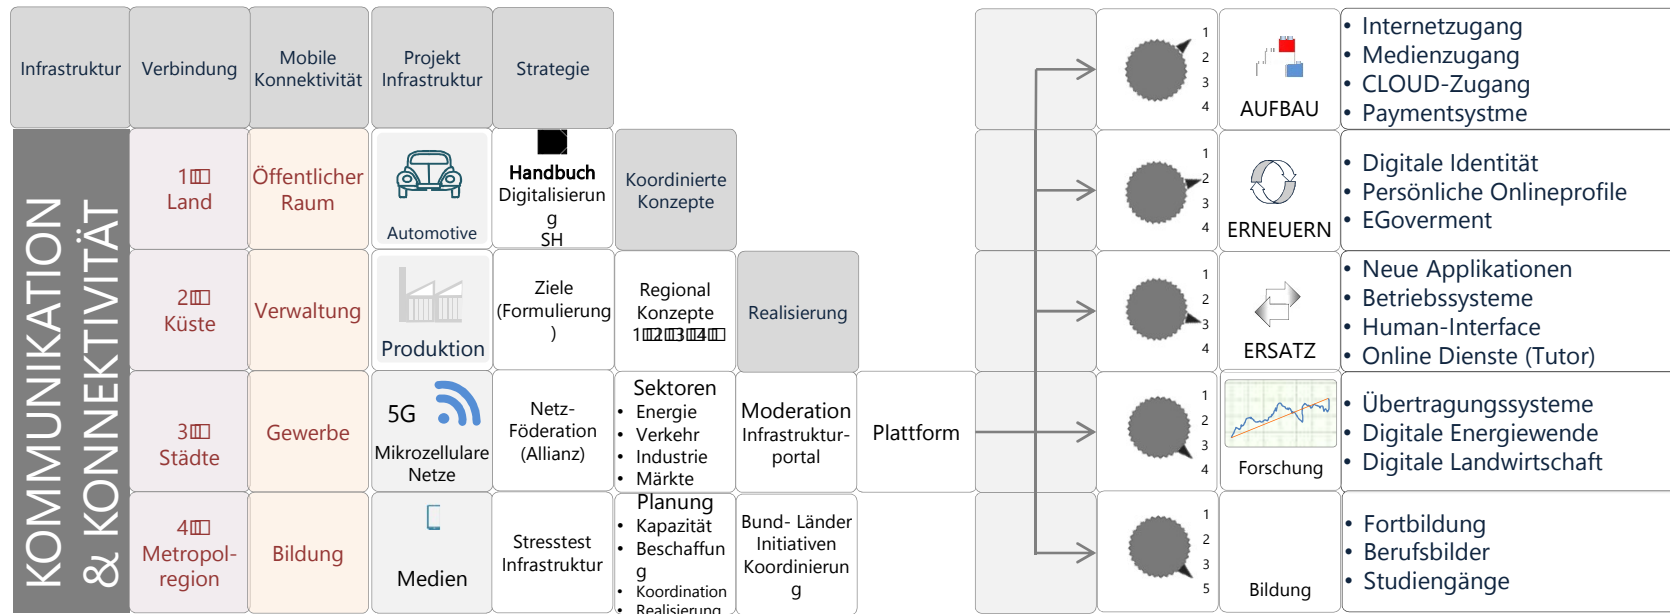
| Infrastruktur | Verbindung | Mobile Konnektivität | Projekt Infrastruktur | Strategie |
|---|---|---|---|---|

KOMMUNIKATION & KONNEKTIVITÄT

1 Land
Öffentlicher Raum
Automotive
Handbuch Digitalisierung SH
Koordinierte Konzepte

2 Küste
Verwaltung
Produktion
Ziele (Formulierung)
Regional Konzepte 1 2 3 4
Realisierung

3 Städte
Gewerbe
5G Mikrozellulare Netze
Netz-Föderation (Allianz)
Sektoren
• Energie
• Verkehr
• Industrie
• Märkte
Moderation Infrastruktur-portal
Plattform

4 Metropol-region
Bildung
Medien
Stresstest Infrastruktur
Planung
• Kapazität
• Beschaffung
• Koordination
• Realisierung
Bund- Länder Initiativen Koordinierung

1 2 3 4
AUFBAU
• Internetzugang
• Medienzugang
• CLOUD-Zugang
• Paymentsystme

1 2 3 4
ERNEUERN
• Digitale Identität
• Persönliche Onlineprofile
• EGoverment

1 2 3 4
ERSATZ
• Neue Applikationen
• Betriebssysteme
• Human-Interface
• Online Dienste (Tutor)

1 2 3 4
Forschung
• Übertragungssysteme
• Digitale Energiewende
• Digitale Landwirtschaft

1 2 3 5
Bildung
• Fortbildung
• Berufsbilder
• Studiengänge